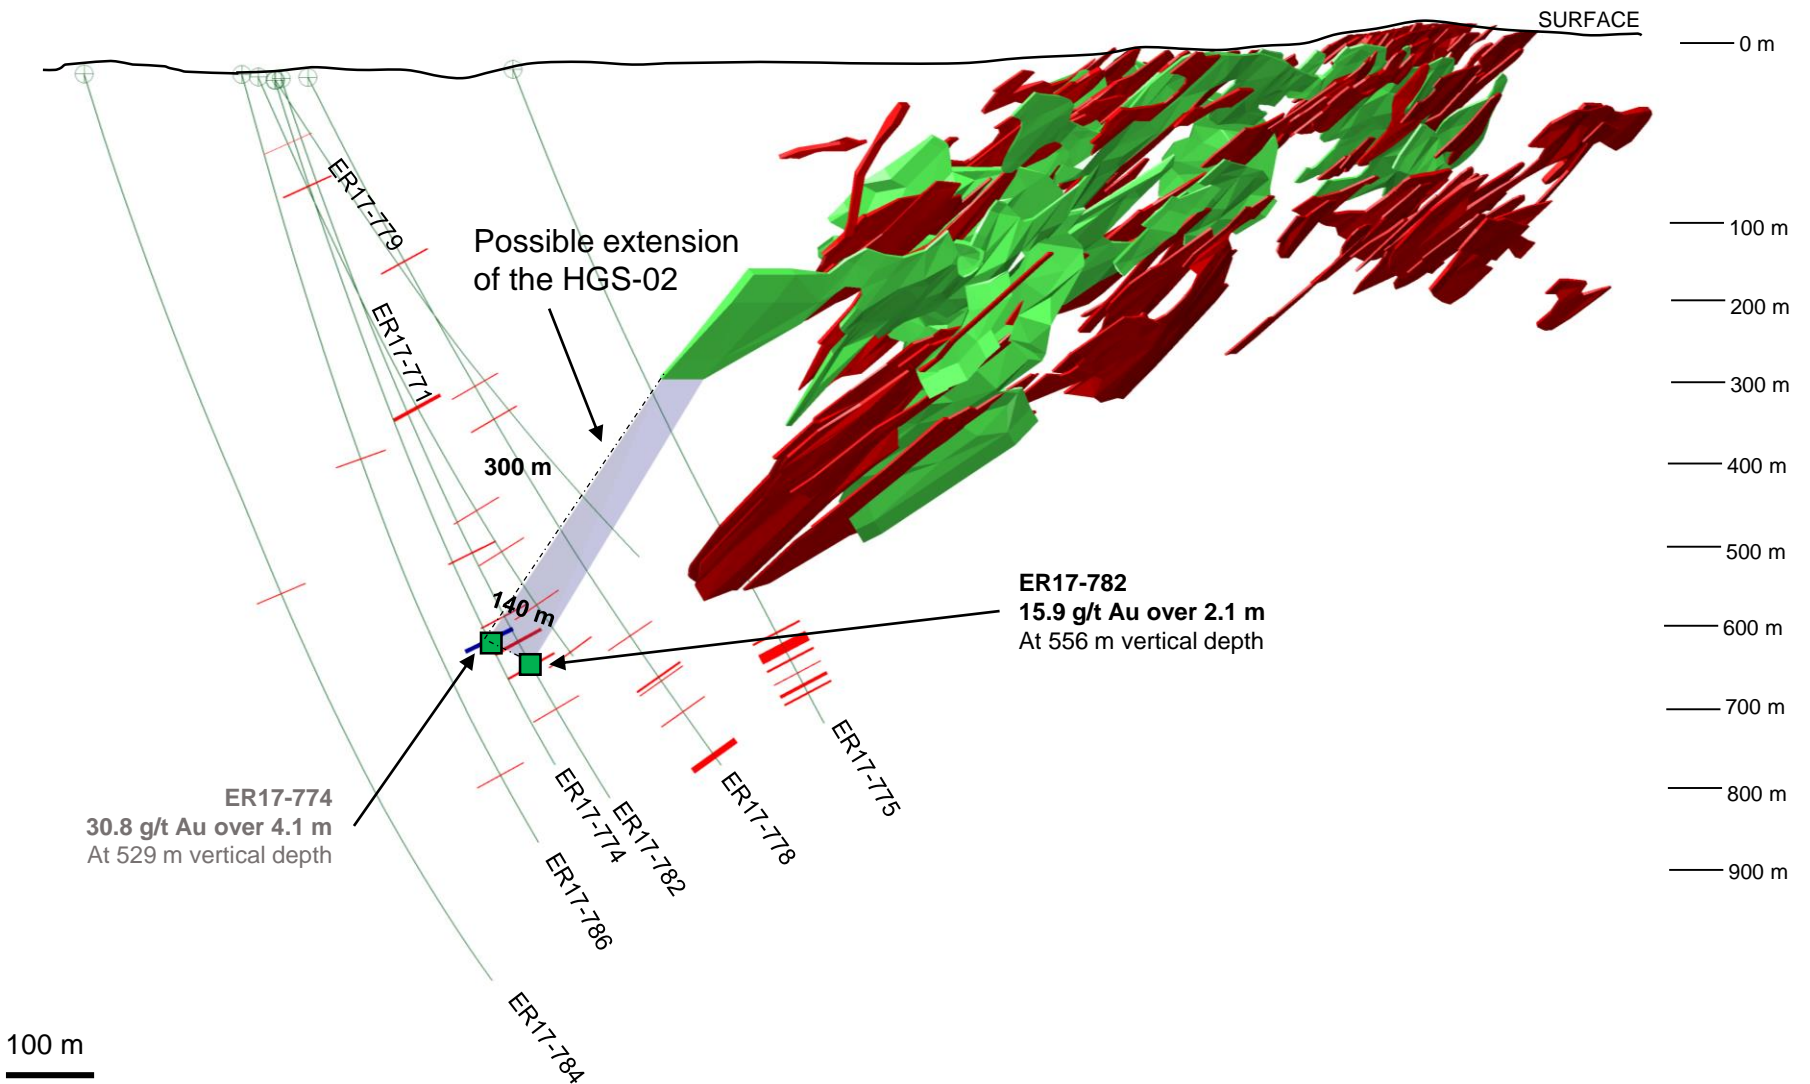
SURFACE

0 m
100 m
200 m
300 m
400 m
500 m
600 m
700 m
800 m
900 m

Possible extension of the HGS-02

ER17-779
ER17-771
300 m
140 m

ER17-782
15.9 g/t Au over 2.1 m
At 556 m vertical depth

ER17-774
30.8 g/t Au over 4.1 m
At 529 m vertical depth

ER17-775
ER17-778
ER17-782
ER17-774
ER17-786
ER17-784

100 m